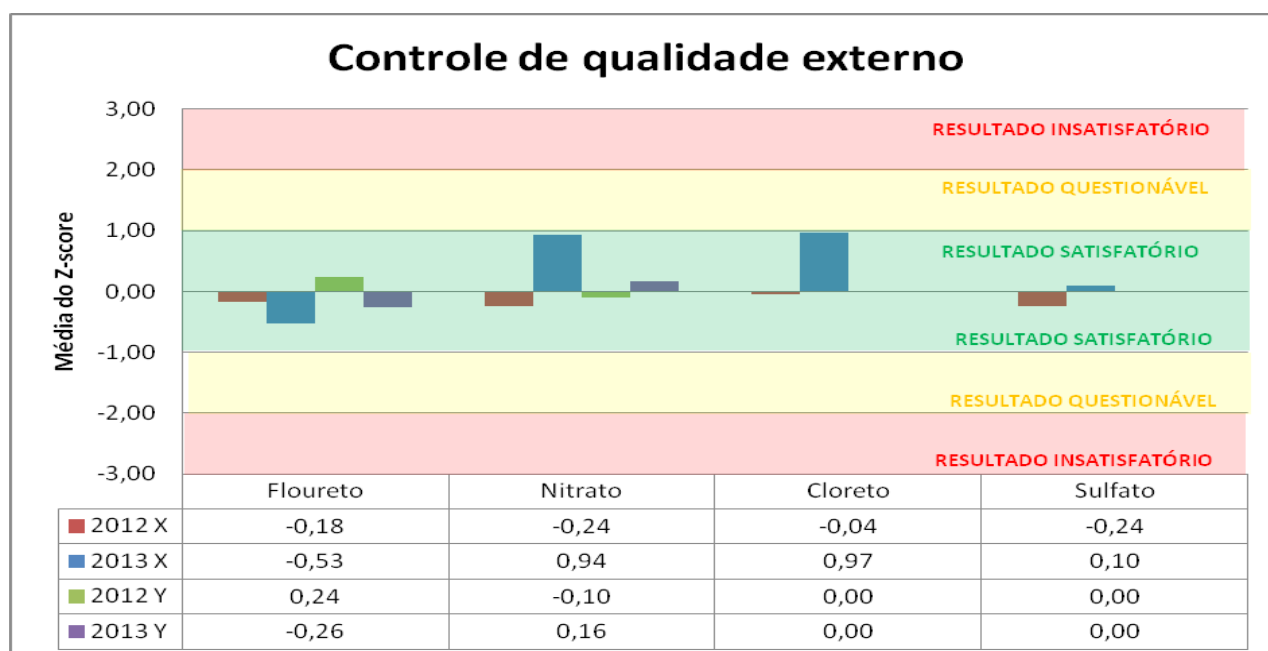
Controle de qualidade externo

Média do Z-score

3,00
2,00
1,00
0,00
-1,00
-2,00
-3,00

RESULTADO INSATISFATÓRIO
RESULTADO QUESTIONÁVEL
RESULTADO SATISFATÓRIO
RESULTADO SATISFATÓRIO
RESULTADO QUESTIONÁVEL
RESULTADO INSATISFATÓRIO

| | Floureto | Nitrato | Cloreto | Sulfato |
|---|---|---|---|---|
| 2012 X | -0,18 | -0,24 | -0,04 | -0,24 |
| 2013 X | -0,53 | 0,94 | 0,97 | 0,10 |
| 2012 Y | 0,24 | -0,10 | 0,00 | 0,00 |
| 2013 Y | -0,26 | 0,16 | 0,00 | 0,00 |